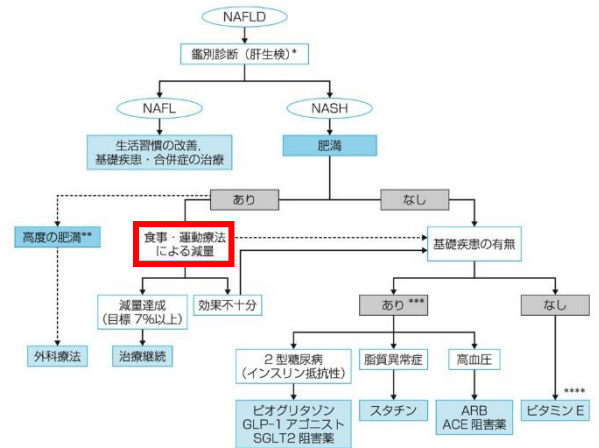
NAFLD

鑑別診断（肝生検）*

NAFL

NASH

生活習慣の改善、基礎疾患・合併症の治療

肥満

あり

なし

高度の肥満**

食事・運動療法による減量

基礎疾患の有無

減量達成（目標 7%以上）

効果不十分

あり ***

なし

外科療法

治療継続

2 型糖尿病（インスリン抵抗性）

脂質異常症

高血圧

****

ピオグリタゾン GLP-1 アゴニスト SGLT2 阻害薬

スタチン

ARB ACE 阻害薬

ビタミン E